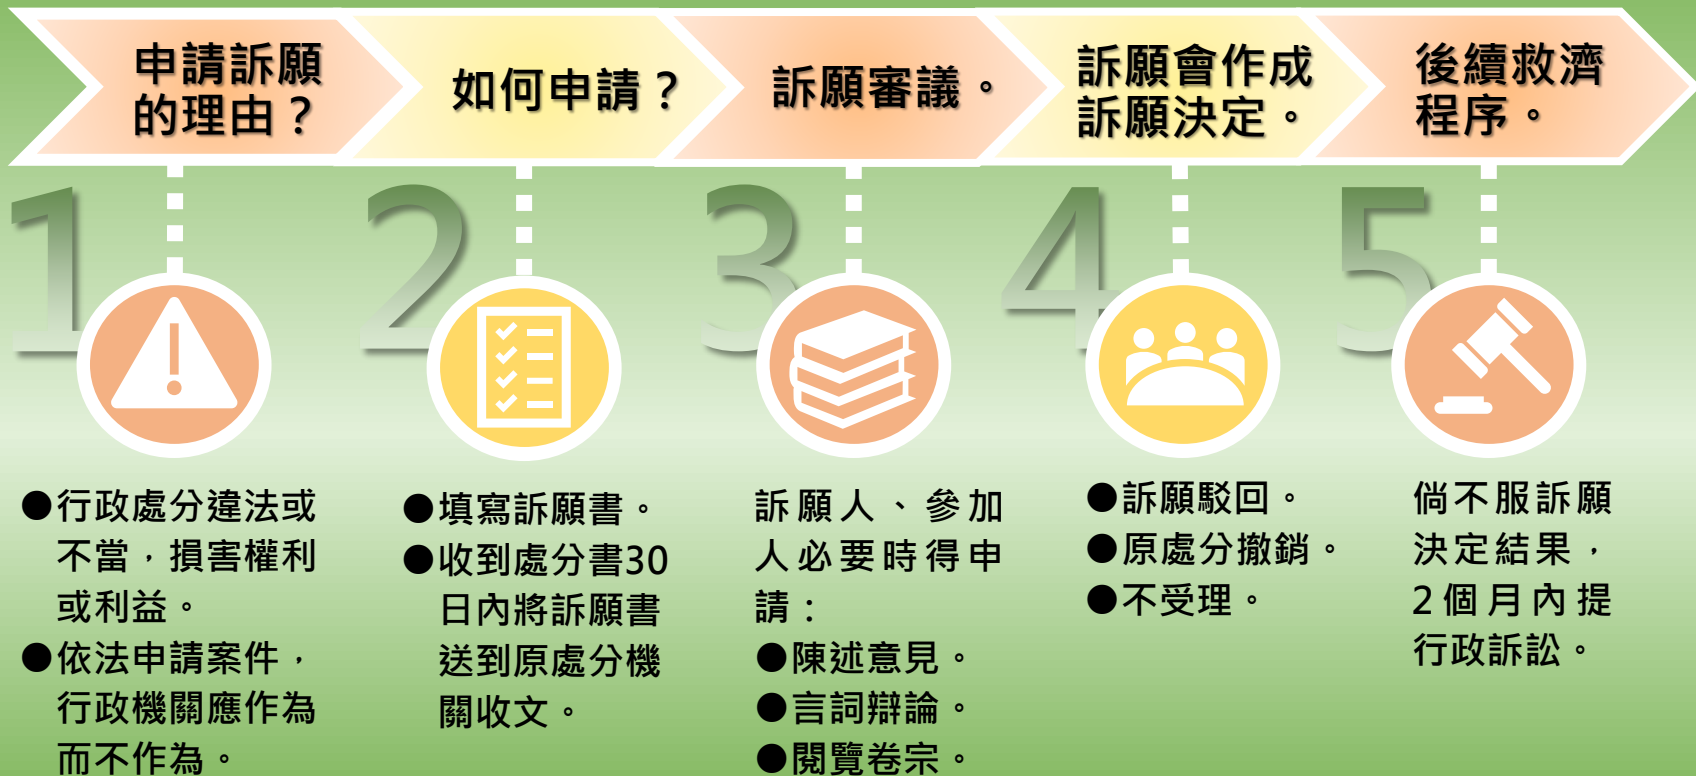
申請訴願的理由？

如何申請？

訴願審議。

訴願會作成訴願決定。

後續救濟程序。

1

2

3

4

5

●行政處分違法或不當，損害權利或利益。
●依法申請案件，行政機關應作為而不作為。

●填寫訴願書。
●收到處分書30日內將訴願書送到原處分機關收文。

訴願人、參加人必要時得申請：
●陳述意見。
●言詞辯論。
●閱覽卷宗。

●訴願駁回。
●原處分撤銷。
●不受理。

倘不服訴願決定結果，2個月內提行政訴訟。